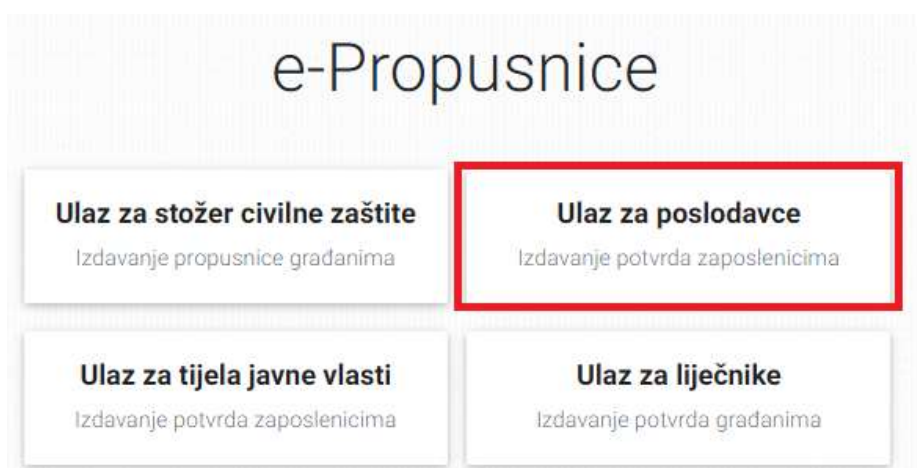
e-Propusnice

Ulaz za stožer civilne zaštite
Izdavanje propusnice građanima

Ulaz za poslodavce
Izdavanje potvrda zaposlenicima

Ulaz za tijela javne vlasti
Izdavanje potvrda zaposlenicima

Ulaz za liječnike
Izdavanje potvrda građanima